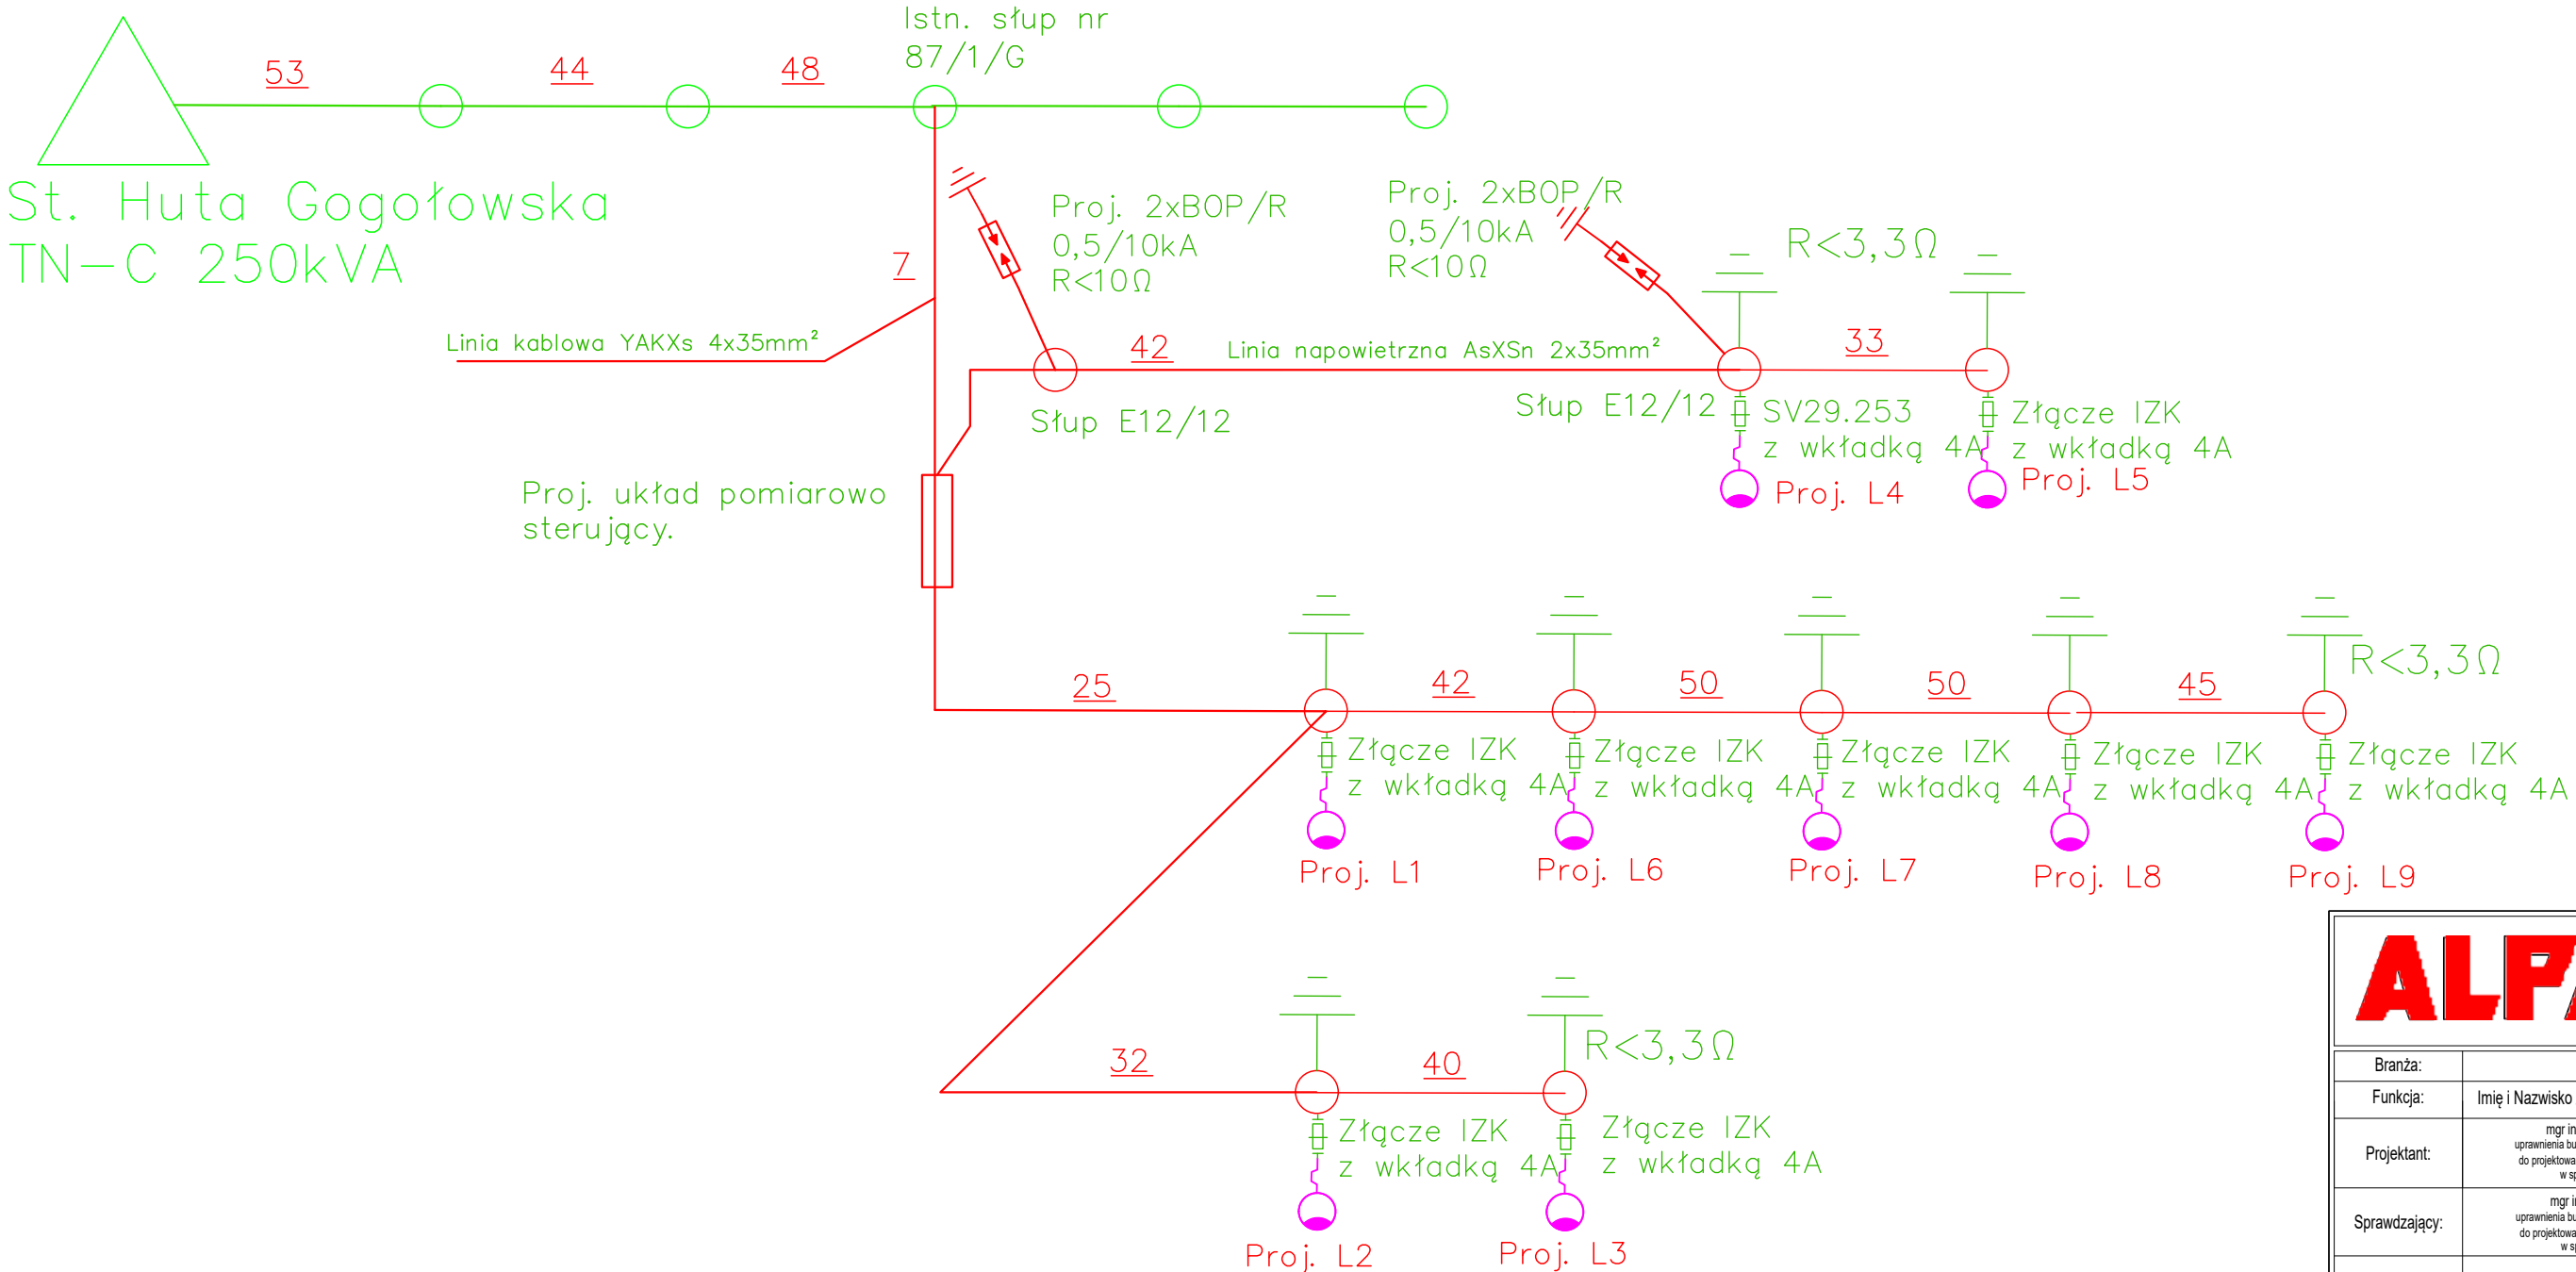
Istn. słup nr 87/1/G

53

44

48

St. Huta Gogołowska
TN-C 250kVA

7

Proj. 2xBOP/R
0,5/10kA
R<10Ω

Proj. 2xBOP/R
0,5/10kA
R<10Ω

R<3,3Ω

Linia kablowa YAKXs 4x35mm²

42

Linia napowietrzna AsXSn 2x35mm²

33

Słup E12/12

Słup E12/12

SV29.253
z wkładką 4A

Złącze IZK
z wkładką 4A

Proj. L4

Proj. L5

Proj. układ pomiarowo sterujący.

R<3,3Ω

25

42

50

50

45

Złącze IZK
z wkładką 4A

Złącze IZK
z wkładką 4A

Złącze IZK
z wkładką 4A

Złącze IZK
z wkładką 4A

Złącze IZK
z wkładką 4A

Proj. L1

Proj. L6

Proj. L7

Proj. L8

Proj. L9

R<3,3Ω

32

40

Złącze IZK
z wkładką 4A

Złącze IZK
z wkładką 4A

Proj. L2

Proj. L3

ALP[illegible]

| Branża: | |
|---|---|
| Funkcja: | Imię i Nazwisko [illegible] |
| Projektant: | mgr in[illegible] uprawnienia bu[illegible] do projektowa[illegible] w sp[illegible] |
| Sprawdzający: | mgr i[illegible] uprawnienia bu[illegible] do projektowa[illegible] w sp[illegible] |